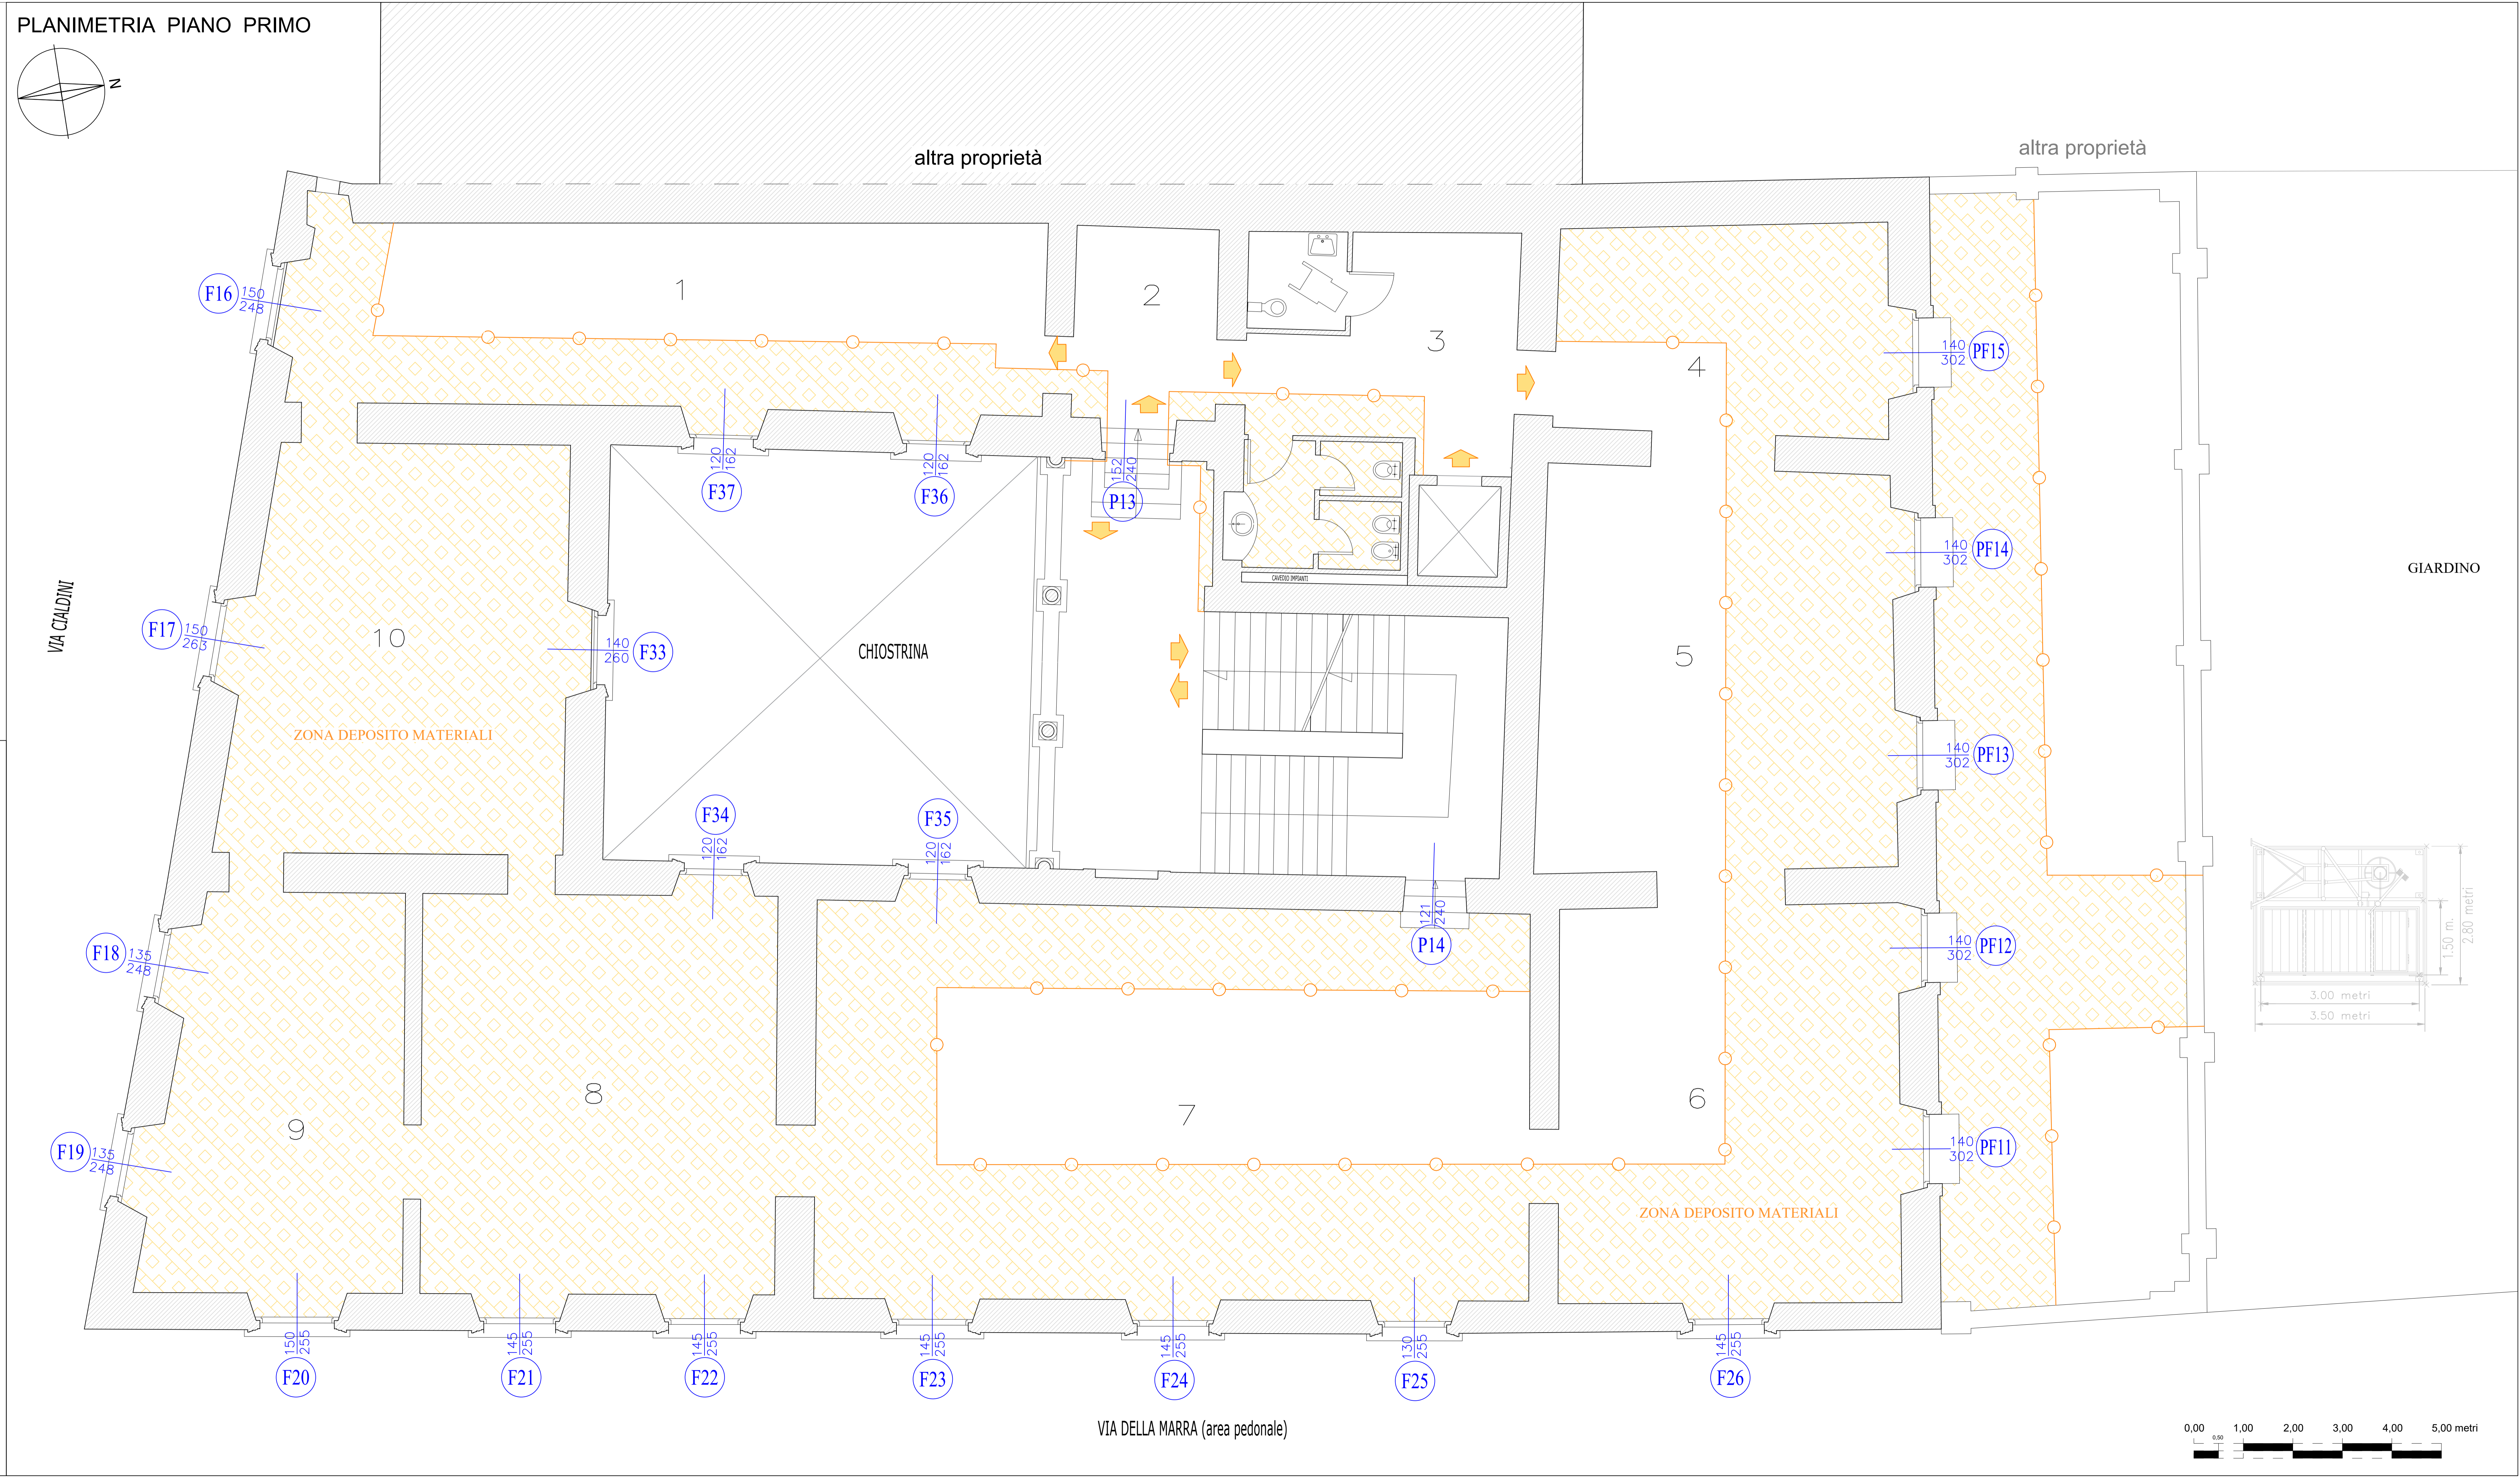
PLANIMETRIA PIANO PRIMO

N

altra proprietà

altra proprietà

GIARDINO

VIA CIALDINI

F16 $\frac{150}{248}$

1

2

3

4

PF15 $\frac{140}{302}$

F37 $\frac{120}{162}$

F36 $\frac{120}{162}$

P13 $\frac{152}{240}$

CAVEDIO IMPIANTI

PF14 $\frac{140}{302}$

F17 $\frac{150}{263}$

10

F33 $\frac{140}{260}$

CHIOSTRINA

5

ZONA DEPOSITO MATERIALI

PF13 $\frac{140}{302}$

F34 $\frac{120}{162}$

F35 $\frac{120}{162}$

P14 $\frac{121}{240}$

F18 $\frac{135}{248}$

PF12 $\frac{140}{302}$

1,50 m.

2,80 metri

3,00 metri

3,50 metri

8

7

6

9

F19 $\frac{135}{248}$

PF11 $\frac{140}{302}$

ZONA DEPOSITO MATERIALI

F20 $\frac{150}{255}$

F21 $\frac{145}{255}$

F22 $\frac{145}{255}$

F23 $\frac{145}{255}$

F24 $\frac{145}{255}$

F25 $\frac{130}{255}$

F26 $\frac{145}{255}$

VIA DELLA MARRA (area pedonale)

0,00 0,50 1,00 2,00 3,00 4,00 5,00 metri